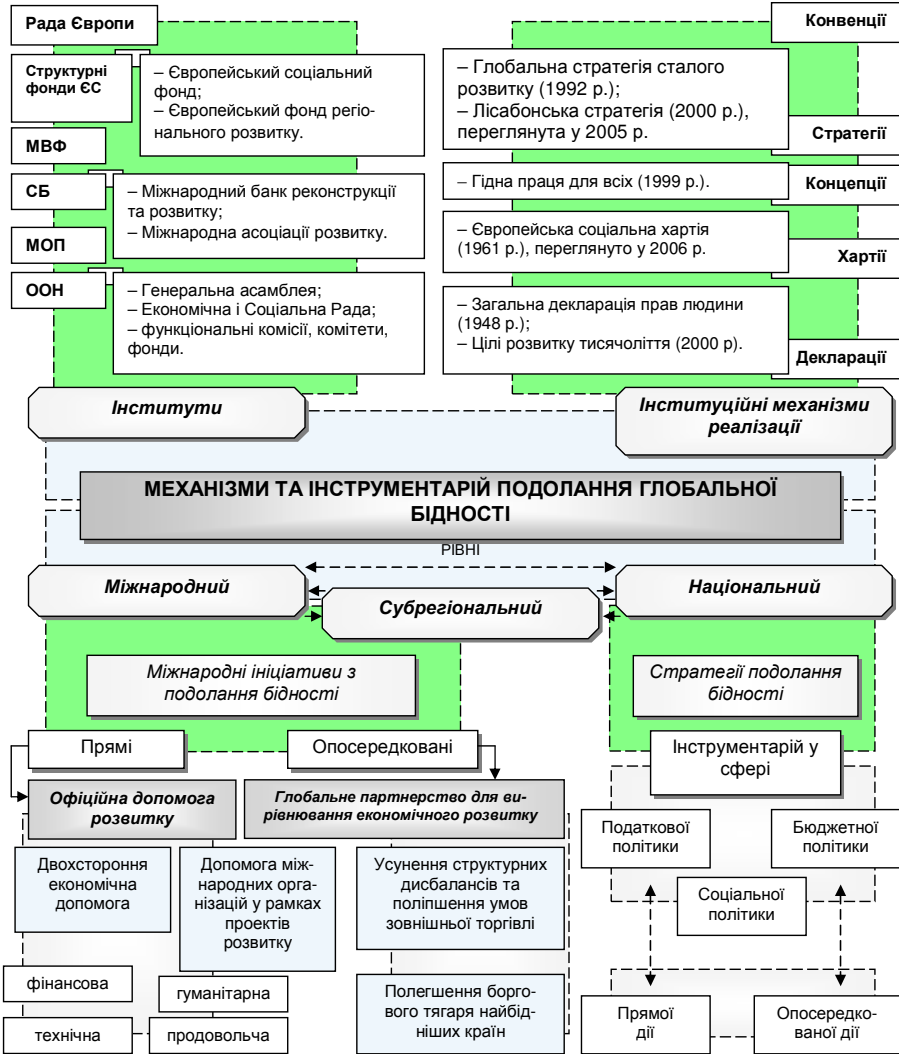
Рада Європи

Структурні фонди ЄС

– Європейський соціальний фонд;
– Європейський фонд регіонального розвитку.

МВФ

СБ

– Міжнародний банк реконструкції та розвитку;
– Міжнародна асоціації розвитку.

МОП

ООН

– Генеральна асамблея;
– Економічна і Соціальна Рада;
– функціональні комісії, комітети, фонди.

Конвенції

– Глобальна стратегія сталого розвитку (1992 р.);
– Лісабонська стратегія (2000 р.), переглянута у 2005 р.

Стратегії

– Гідна праця для всіх (1999 р.).

Концепції

– Європейська соціальна хартія (1961 р.), переглянуто у 2006 р.

Хартії

– Загальна декларація прав людини (1948 р.);
– Цілі розвитку тисячоліття (2000 р).

Декларації

Інститути

Інституційні механізми реалізації

МЕХАНІЗМИ ТА ІНСТРУМЕНТАРІЙ ПОДОЛАННЯ ГЛОБАЛЬНОЇ БІДНОСТІ

РІВНІ

Міжнародний

Субрегіональний

Національний

Міжнародні ініціативи з подолання бідності

Стратегії подолання бідності

Прямі

Опосередковані

Інструментарій у сфері

Офіційна допомога розвитку

Глобальне партнерство для вирівнювання економічного розвитку

Двохстороння економічна допомога

Допомога міжнародних організацій у рамках проектів розвитку

Усунення структурних дисбалансів та поліпшення умов зовнішньої торгівлі

Податкової політики

Бюджетної політики

Соціальної політики

фінансова

гуманітарна

Полегшення боргового тягаря найбідніших країн

технічна

продовольча

Прямої дії

Опосередкованої дії